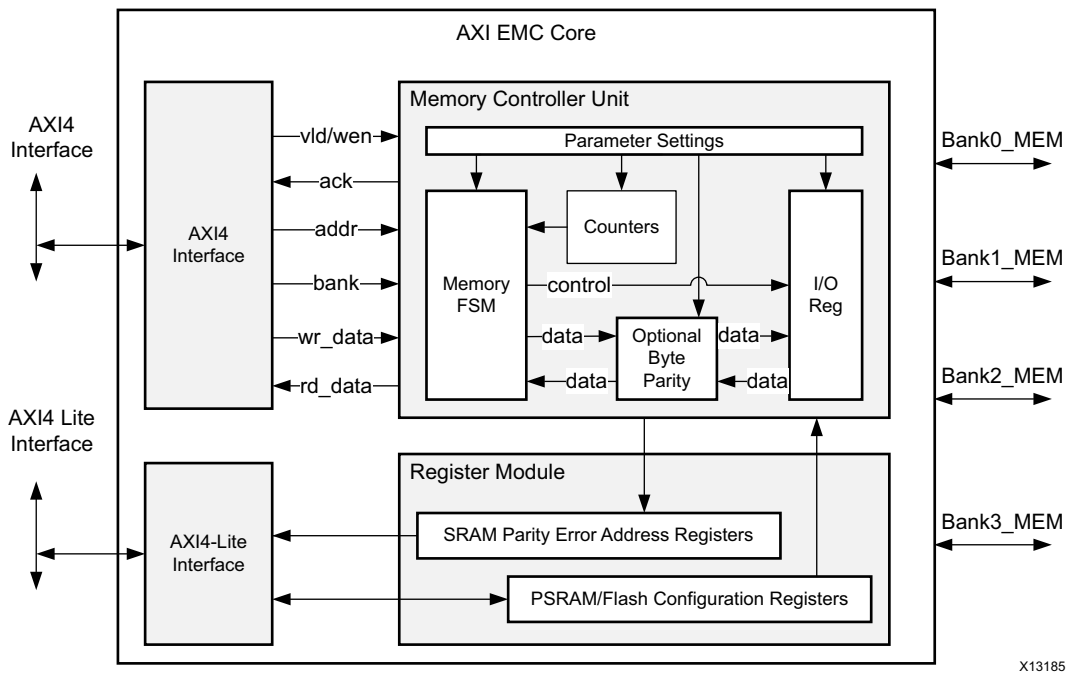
AXI EMC Core

AXI4 Interface

AXI4 Lite Interface

AXI4 Interface

vld/wen
ack
addr
bank
wr_data
rd_data

Memory Controller Unit

Parameter Settings

Counters

Memory FSM

control

data
data

Optional Byte Parity

data
data

I/O Reg

Register Module

SRAM Parity Error Address Registers

PSRAM/Flash Configuration Registers

AXI4-Lite Interface

Bank0_MEM
Bank1_MEM
Bank2_MEM
Bank3_MEM

X13185